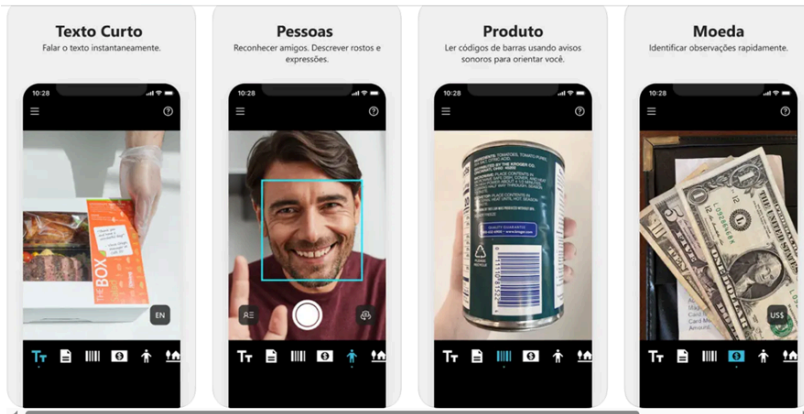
Texto Curto
Falar o texto instantaneamente.

10:28

THE BOX

EN

Pessoas
Reconhecer amigos. Descrever rostos e expressões.

10:28

Produto
Ler códigos de barras usando avisos sonoros para orientar você.

10:28

Moeda
Identificar observações rapidamente.

10:28

US$